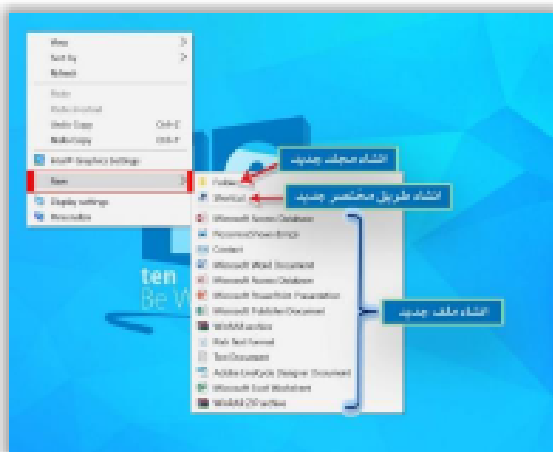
View
Sort by
Refresh

Paste
Paste shortcut
Undo Copy Ctrl+Z
Redo Copy Ctrl+Y

Intel® Graphics Settings

New

Display settings
Personalize

Folder
Shortcut
Microsoft Access Database
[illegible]
Contact
Microsoft Word Document
Microsoft Access Database
Microsoft PowerPoint Presentation
Microsoft Publisher Document
WinRAR archive
Rich Text Format
Text Document
Adobe LiveCycle Designer Document
Microsoft Excel Worksheet
WinRAR ZIP archive

انشاء مجلد جديد
انشاء طريق مختصر جديد
انشاء ملف جديد

ten
Be W